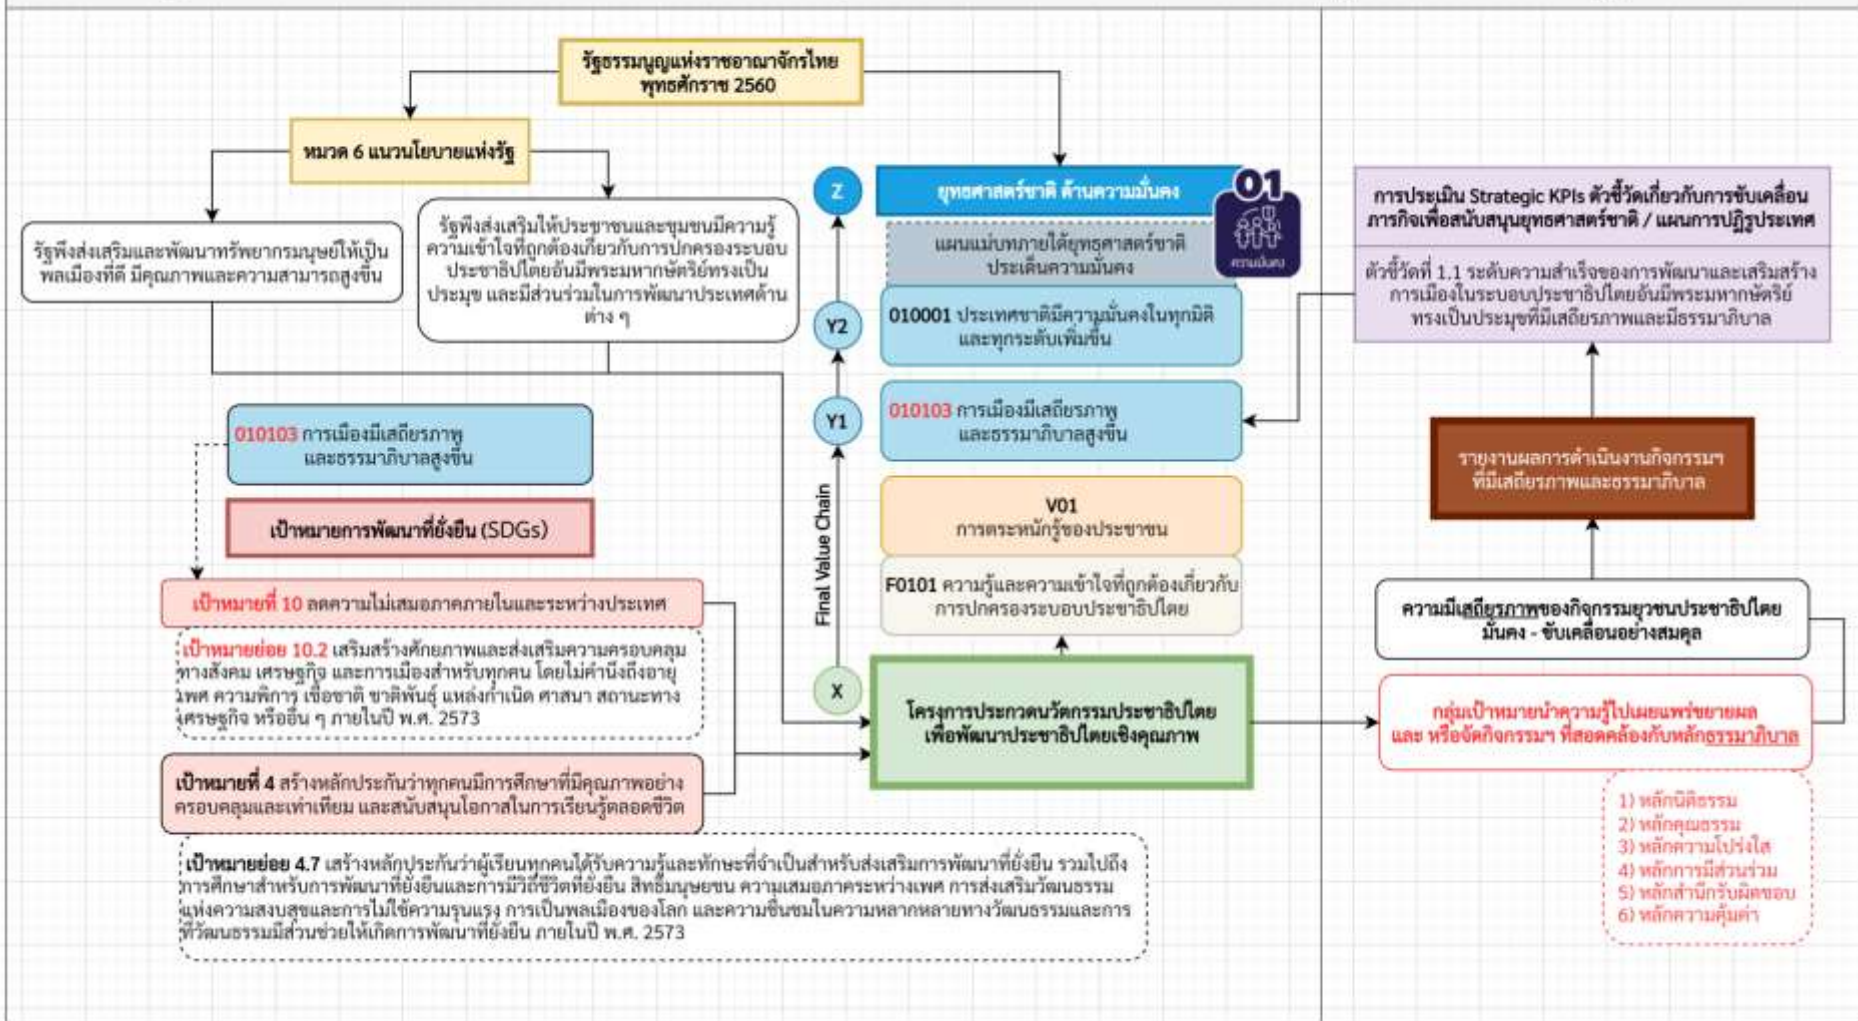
รัฐธรรมนูญแห่งราชอาณาจักรไทย พุทธศักราช 2560

หมวด 6 แนวนโยบายแห่งรัฐ

รัฐพึงส่งเสริมและพัฒนาทรัพยากรมนุษย์ให้เป็นพลเมืองที่ดี มีคุณภาพและความสามารถสูงขึ้น

รัฐพึงส่งเสริมให้ประชาชนและชุมชนมีความรู้ความเข้าใจที่ถูกต้องเกี่ยวกับการปกครองระบอบประชาธิปไตยอันมีพระมหากษัตริย์ทรงเป็นประมุข และมีส่วนร่วมในการพัฒนาประเทศด้านต่าง ๆ

Z

ยุทธศาสตร์ชาติ ด้านความมั่นคง

01

ความมั่นคง

แผนแม่บทภายใต้ยุทธศาสตร์ชาติ ประเด็นความมั่นคง

Y2

010001 ประเทศชาติมีความมั่นคงในทุกมิติ และทุกระดับเพิ่มขึ้น

Y1

010103 การเมืองมีเสถียรภาพ และธรรมาภิบาลสูงขึ้น

Final Value Chain

V01
การตระหนักรู้ของประชาชน

F0101 ความรู้และความเข้าใจที่ถูกต้องเกี่ยวกับการปกครองระบอบประชาธิปไตย

X

โครงการประกวดนวัตกรรมประชาธิปไตยเพื่อพัฒนาประชาธิปไตยเชิงคุณภาพ

010103 การเมืองมีเสถียรภาพ และธรรมาภิบาลสูงขึ้น

เป้าหมายการพัฒนาที่ยั่งยืน (SDGs)

เป้าหมายที่ 10 ลดความไม่เสมอภาคภายในและระหว่างประเทศ

เป้าหมายย่อย 10.2 เสริมสร้างศักยภาพและส่งเสริมความครอบคลุมทางสังคม เศรษฐกิจ และการเมืองสำหรับทุกคน โดยไม่คำนึงถึงอายุ เพศ ความพิการ เชื้อชาติ ชาติพันธุ์ แหล่งกำเนิด ศาสนา สถานะทางเศรษฐกิจ หรืออื่น ๆ ภายในปี พ.ศ. 2573

เป้าหมายที่ 4 สร้างหลักประกันว่าทุกคนมีการศึกษาที่มีคุณภาพอย่างครอบคลุมและเท่าเทียม และสนับสนุนโอกาสในการเรียนรู้ตลอดชีวิต

เป้าหมายย่อย 4.7 สร้างหลักประกันว่าผู้เรียนทุกคนได้รับความรู้และทักษะที่จำเป็นสำหรับส่งเสริมการพัฒนาที่ยั่งยืน รวมไปถึงการศึกษาสำหรับการพัฒนาที่ยั่งยืนและการมีวิถีชีวิตที่ยั่งยืน สิทธิมนุษยชน ความเสมอภาคระหว่างเพศ การส่งเสริมวัฒนธรรมแห่งความสงบสุขและการไม่ใช้ความรุนแรง การเป็นพลเมืองของโลก และความชื่นชมในความหลากหลายทางวัฒนธรรมและการที่วัฒนธรรมมีส่วนช่วยให้เกิดการพัฒนาที่ยั่งยืน ภายในปี พ.ศ. 2573

การประเมิน Strategic KPIs ตัวชี้วัดเกี่ยวกับการขับเคลื่อนภารกิจเพื่อสนับสนุนยุทธศาสตร์ชาติ / แผนการปฏิรูปประเทศ

ตัวชี้วัดที่ 1.1 ระดับความสำเร็จของการพัฒนาและเสริมสร้างการเมืองในระบอบประชาธิปไตยอันมีพระมหากษัตริย์ทรงเป็นประมุขที่มีเสถียรภาพและมีธรรมาภิบาล

รายงานผลการดำเนินงานกิจกรรมฯ ที่มีเสถียรภาพและธรรมาภิบาล

ความมีเสถียรภาพของกิจกรรมยุวชนประชาธิปไตย มั่นคง - ขับเคลื่อนอย่างสมดุล

กลุ่มเป้าหมายนำความรู้ไปเผยแพร่ขยายผล และ หรือจัดกิจกรรมฯ ที่สอดคล้องกับหลักธรรมาภิบาล

1) หลักนิติธรรม
2) หลักคุณธรรม
3) หลักความโปร่งใส
4) หลักการมีส่วนร่วม
5) หลักสำนึกรับผิดชอบ
6) หลักความคุ้มค่า